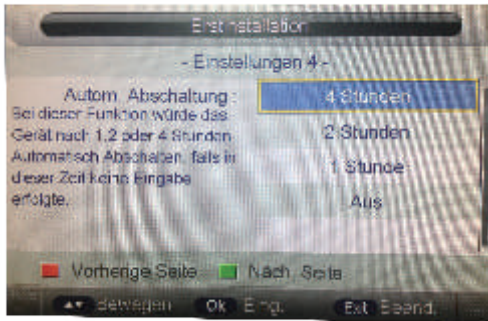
Erstinstallation

- Einstellungen 4 -

Autom. Abschaltung :
Bei dieser Funktion würde das Gerät nach 1,2 oder 4 Stunden Automatisch Abschalten, falls in dieser Zeit keine Eingabe erfolgte.

4 Stunden
2 Stunden
1 Stunde
Aus

Vorherige Seite Nach. Seite

▲▼ Bewegen Ok Eing. Exit Beend.